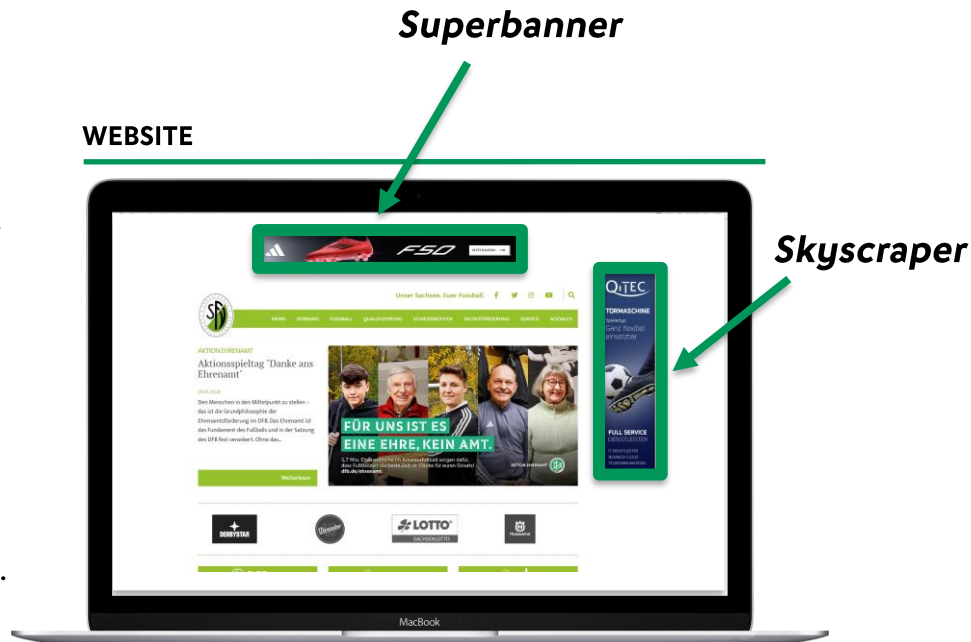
Superbanner

WEBSITE

Skyscraper

F50

Unser Sachsen. Euer Fussball.

NEWS VERBAND FUSSBALL QUALIFIZIERUNG SCHIEDSRICHTER TALENTFÖRDERUNG SERVICE SOCIALS

AKTION EHRENAMT

Aktionsspieltag "Danke ans Ehrenamt"

Den Menschen in den Mittelpunkt zu stellen – das ist die Grundphilosophie der Ehrenamtsförderung im DFB. Das Ehrenamt ist das Fundament des Fußballs und in der Satzung des DFB fest verankert. Ohne das...

Weiterlesen

FÜR UNS IST ES EINE EHRE, KEIN AMT.

dfb.de/ehrenamt

AKTION EHRENAMT

QITEC

TORMASCHINE

Ganz flexibel einsetzbar

FULL SERVICE DIENSTLEISTER

DERBYSTAR

LOTTO

SACHSENLOTTO

MacBook